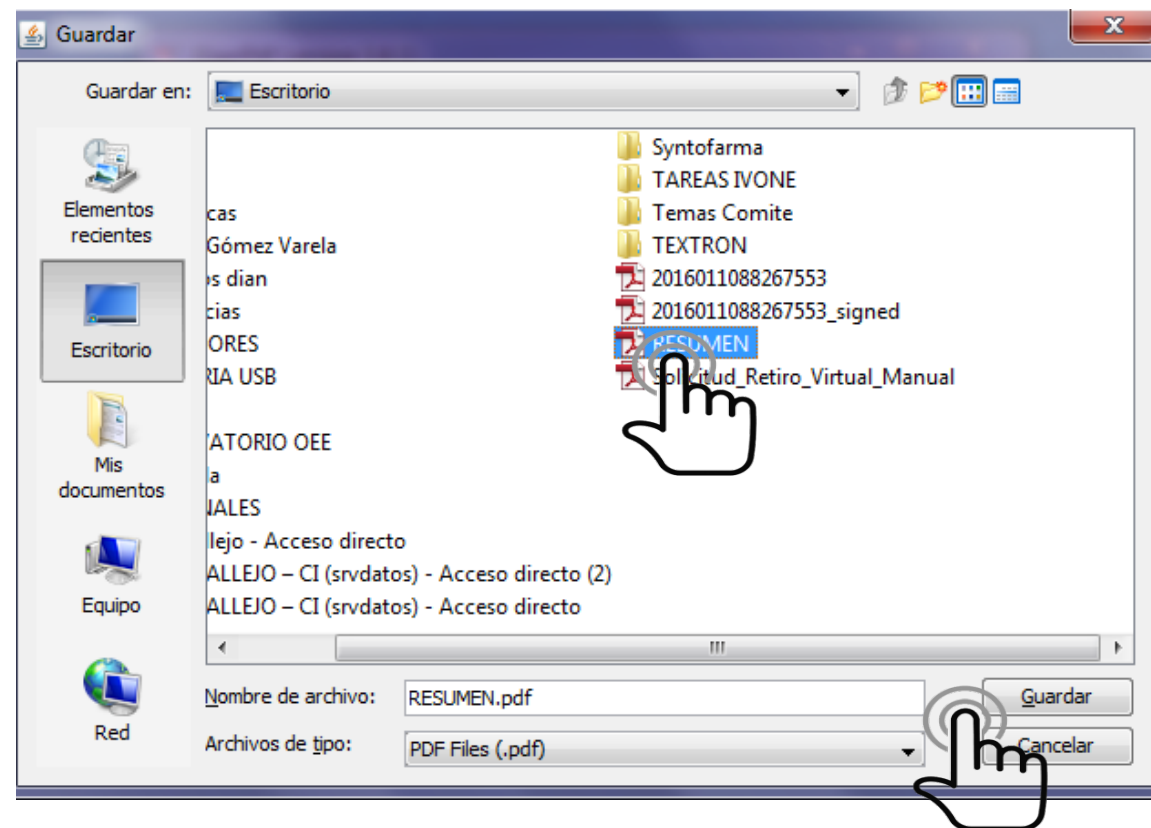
Guardar

Guardar en: Escritorio

Elementos recientes
Escritorio
Mis documentos
Equipo
Red

cas
Gómez Varela
s dian
cias
ORES
RIA USB
ATORIO OEE
a
NALES
llejo - Acceso directo
ALLEJO – CI (srvdatos) - Acceso directo (2)
ALLEJO – CI (srvdatos) - Acceso directo

Syntofarma
TAREAS IVONE
Temas Comite
TEXTRON
2016011088267553
2016011088267553_signed
RESUMEN
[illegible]itud_Retiro_Virtual_Manual

Nombre de archivo: RESUMEN.pdf
Archivos de tipo: PDF Files (.pdf)

Guardar
Cancelar